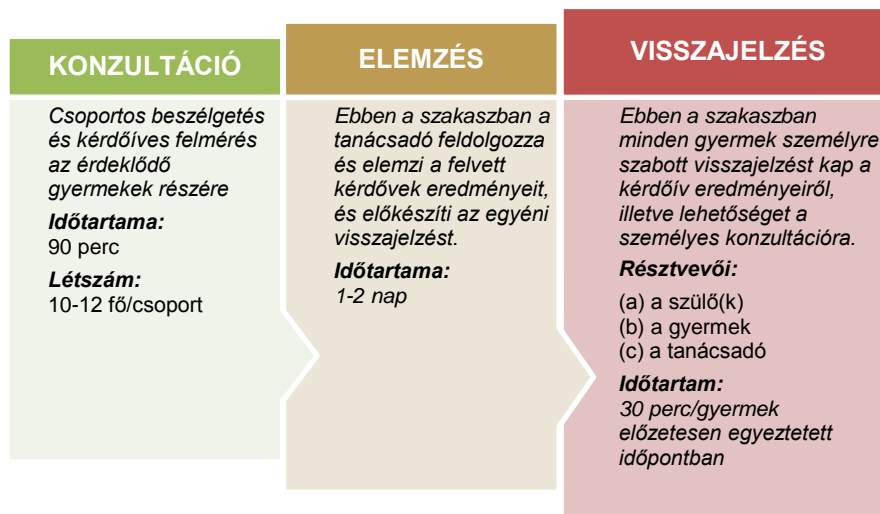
KONZULTÁCIÓ

Csoportos beszélgetés és kérdőíves felmérés az érdeklődő gyermekek részére

Időtartama:
90 perc

Létszám:
10-12 fő/csoport

ELEMZÉS

Ebben a szakaszban a tanácsadó feldolgozza és elemzi a felvett kérdővek eredményeit, és előkészíti az egyéni visszajelzést.

Időtartama:
1-2 nap

VISSZAJELZÉS

Ebben a szakaszban minden gyermek személyre szabott visszajelzést kap a kérdőív eredményeiről, illetve lehetőséget a személyes konzultációra.

Résztvevői:

(a) a szülő(k)
(b) a gyermek
(c) a tanácsadó

Időtartam:
30 perc/gyermek előzetesen egyeztetett időpontban